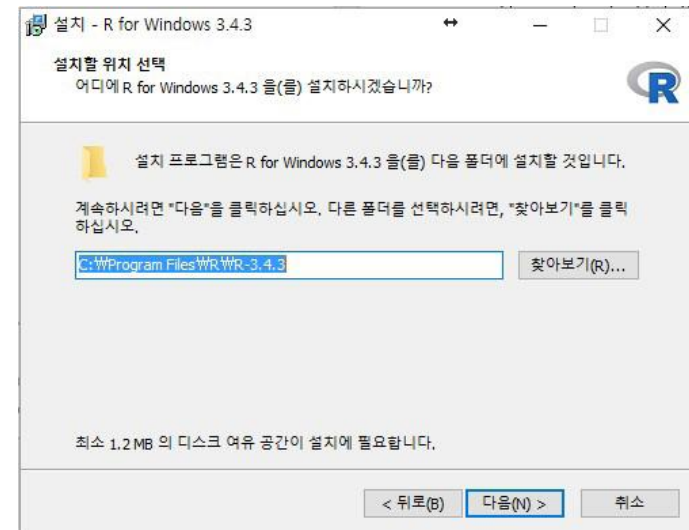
설치 - R for Windows 3.4.3

설치할 위치 선택
어디에 R for Windows 3.4.3 을(를) 설치하시겠습니까?

설치 프로그램은 R for Windows 3.4.3 을(를) 다음 폴더에 설치할 것입니다.

계속하시려면 "다음"을 클릭하십시오. 다른 폴더를 선택하시려면, "찾아보기"를 클릭하십시오.

C:\Program Files\R\R-3.4.3

찾아보기(R)...

최소 1.2 MB 의 디스크 여유 공간이 설치에 필요합니다.

< 뒤로(B)

다음(N) >

취소